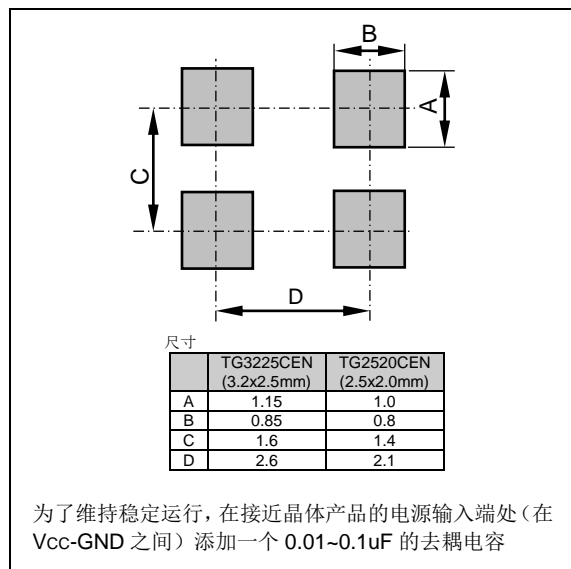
B

A

C

D

尺寸

|  | TG3225CEN (3.2x2.5mm) | TG2520CEN (2.5x2.0mm) |
|---|---|---|
| A | 1.15 | 1.0 |
| B | 0.85 | 0.8 |
| C | 1.6 | 1.4 |
| D | 2.6 | 2.1 |

为了维持稳定运行，在接近晶体产品的电源输入端处（在 Vcc-GND 之间）添加一个 0.01~0.1uF 的去耦电容